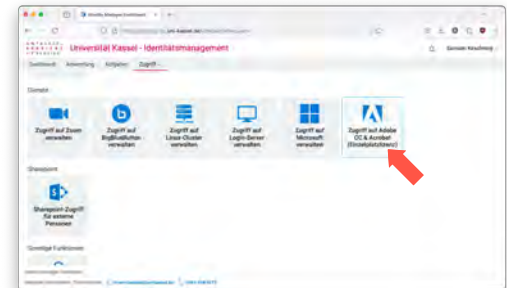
U N I K A S S E L
V E R S I T Ä T

Universität Kassel - Identitätsmanagement

Gerneer Kirschberg

Dashboard Anwendung Aufgaben Zugriff

Dienste

Zugriff auf Zoom verwalten

Zugriff auf BigBlueButton verwalten

Zugriff auf Linux-Cluster verwalten

Zugriff auf Login-Server verwalten

Zugriff auf Microsoft verwalten

Zugriff auf Adobe CC & Acrobat (Einzelplatzlizenz)

Sharepoint

Sharepoint-Zugriff für externe Personen

Sonstige Funktionen

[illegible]